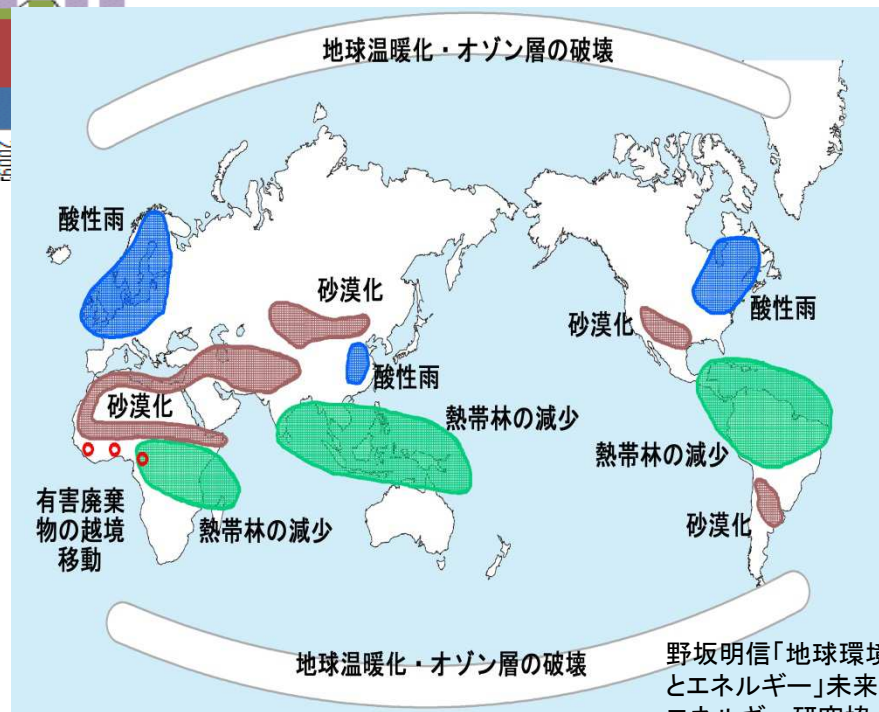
地球温暖化・オゾン層の破壊

酸性雨

砂漠化

酸性雨

砂漠化

酸性雨

砂漠化

熱帯林の減少

熱帯林の減少

有害廃棄物の越境移動

熱帯林の減少

砂漠化

地球温暖化・オゾン層の破壊

野坂明信「地球環境とエネルギー」未来 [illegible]